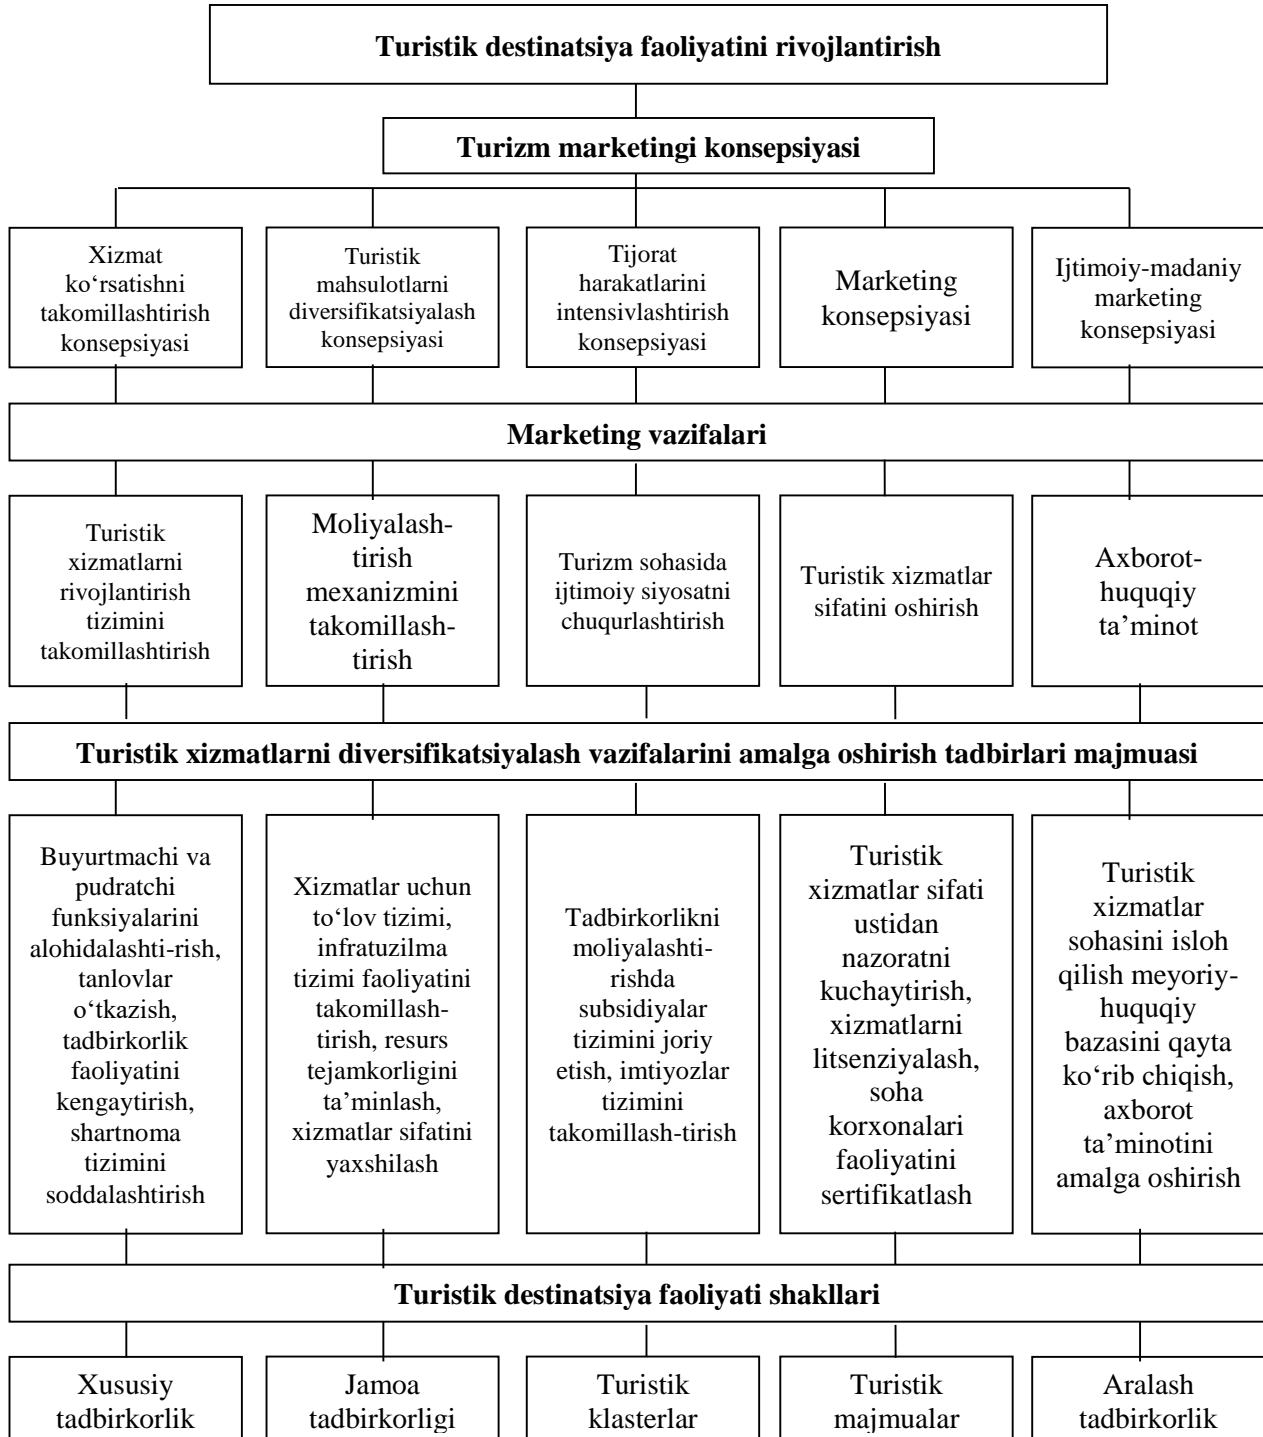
Turistik destinatsiya faoliyatini rivojlantirish

Turizm marketingi konsepsiyasi

Xizmat ko‘rsatishni takomillashtirish konsepsiyasi

Turistik mahsulotlarni diversifikatsiyalash konsepsiyasi

Tijorat harakatlarini intensivlashtirish konsepsiyasi

Marketing konsepsiyasi

Ijtimoiy-madaniy marketing konsepsiyasi

Marketing vazifalari

Turistik xizmatlarni rivojlantirish tizimini takomillashtirish

Moliyalashtirish mexanizmini takomillashtirish

Turizm sohasida ijtimoiy siyosatni chuqurlashtirish

Turistik xizmatlar sifatini oshirish

Axborot-huquqiy ta’minot

Turistik xizmatlarni diversifikatsiyalash vazifalarini amalga oshirish tadbirlari majmuasi

Buyurtmachi va pudratchi funksiyalarini alohidalashti-rish, tanlovlar o‘tkazish, tadbirkorlik faoliyatini kengaytirish, shartnoma tizimini soddalashtirish

Xizmatlar uchun to‘lov tizimi, infratuzilma tizimi faoliyatini takomillashtirish, resurs tejamkorligini ta’minlash, xizmatlar sifatini yaxshilash

Tadbirkorlikni moliyalashtirishda subsidiyalar tizimini joriy etish, imtiyozlar tizimini takomillash-tirish

Turistik xizmatlar sifati ustidan nazoratni kuchaytirish, xizmatlarni litsenziyalash, soha korxonalari faoliyatini sertifikatlash

Turistik xizmatlar sohasini isloh qilish meyoriy-huquqiy bazasini qayta ko‘rib chiqish, axborot ta’minotini amalga oshirish

Turistik destinatsiya faoliyati shakllari

Xususiy tadbirkorlik

Jamoa tadbirkorligi

Turistik klasterlar

Turistik majmualar

Aralash tadbirkorlik